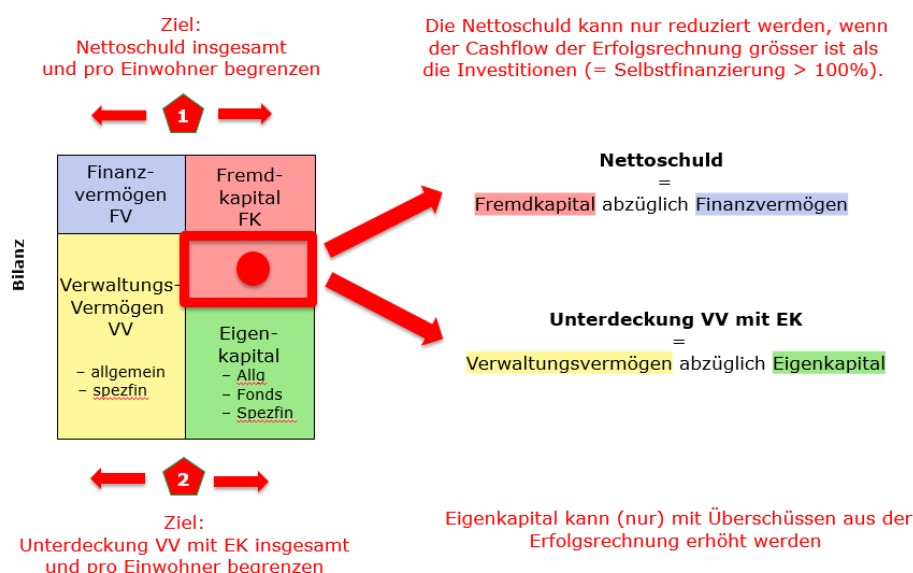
Ziel:
Nettoschuld insgesamt
und pro Einwohner begrenzen

Die Nettoschuld kann nur reduziert werden, wenn der Cashflow der Erfolgsrechnung grösser ist als die Investitionen (= Selbstfinanzierung > 100%).

1

Bilanz

Finanzvermögen
FV

Fremdkapital
FK

Verwaltungs-Vermögen
VV

– allgemein
– spezfin

Eigenkapital
– Allg
– Fonds
– Spezfin

Nettoschuld
=
Fremdkapital abzüglich Finanzvermögen

Unterdeckung VV mit EK
=
Verwaltungsvermögen abzüglich Eigenkapital

2

Ziel:
Unterdeckung VV mit EK insgesamt
und pro Einwohner begrenzen

Eigenkapital kann (nur) mit Überschüssen aus der Erfolgsrechnung erhöht werden